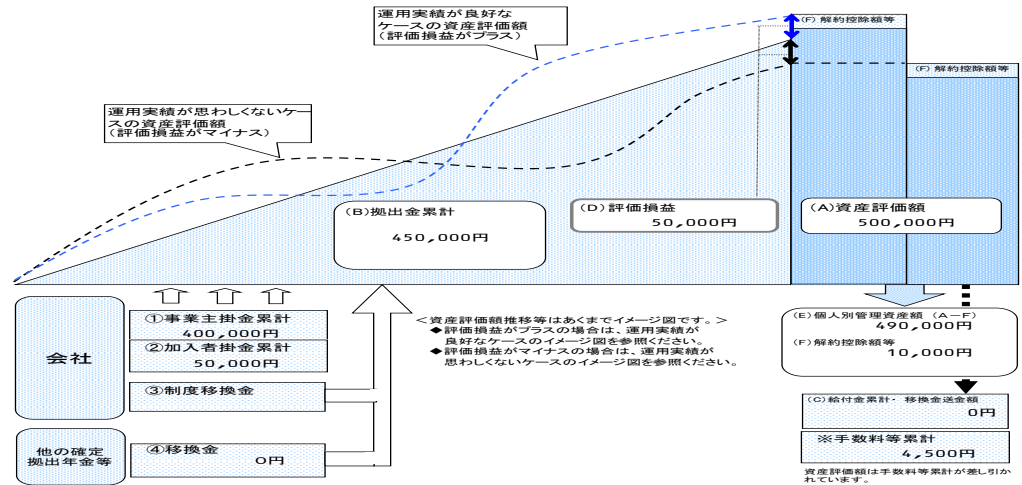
運用実績が良好なケースの資産評価額（評価損益がプラス）

(F) 解約控除額等

(F) 解約控除額等

運用実績が思わしくないケースの資産評価額（評価損益がマイナス）

(B)拠出金累計
450,000円

(D) 評価損益
50,000円

(A)資産評価額
500,000円

会社

①事業主掛金累計
400,000円

②加入者掛金累計
50,000円

③制度移換金

他の確定拠出年金等

④移換金
0円

＜資産評価額推移等はあくまでイメージ図です。＞
◆評価損益がプラスの場合は、運用実績が良好なケースのイメージ図を参照ください。
◆評価損益がマイナスの場合は、運用実績が思わしくないケースのイメージ図を参照ください。

(E) 個人別管理資産額 (A－F)
490,000円

(F) 解約控除額等
10,000円

(C) 給付金累計・移換金送金額
0円

※手数料等累計
4,500円

資産評価額は手数料等累計が差し引かれています。